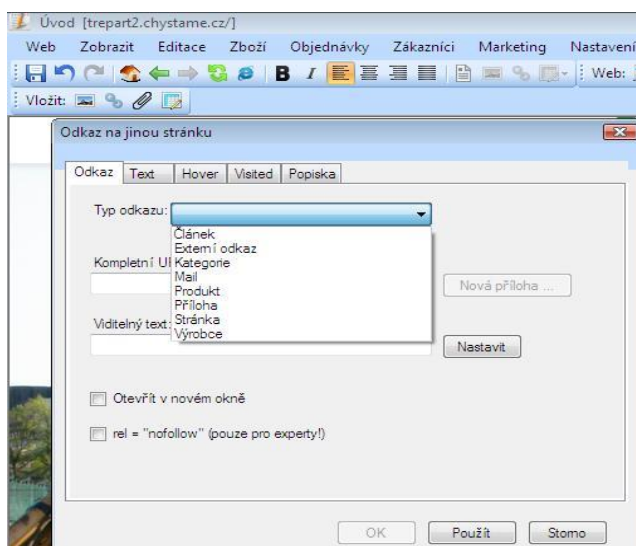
Úvod [trepart2.chystame.cz/]

Web Zobrazit Editace Zboží Objednávky Zákazníci Marketing Nastavení

Web:

Vložit:

Odkaz na jinou stránku

Odkaz | Text | Hover | Visited | Popiska

Typ odkazu:

Článek
Externí odkaz
Kategorie
Mail
Produkt
Příloha
Stránka
Výrobce

Kompletní U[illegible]

Nová příloha ...

Viditelný text:

Nastavit

Otevřít v novém okně

rel = "nofollow" (pouze pro experty!)

OK | Použít | Storno